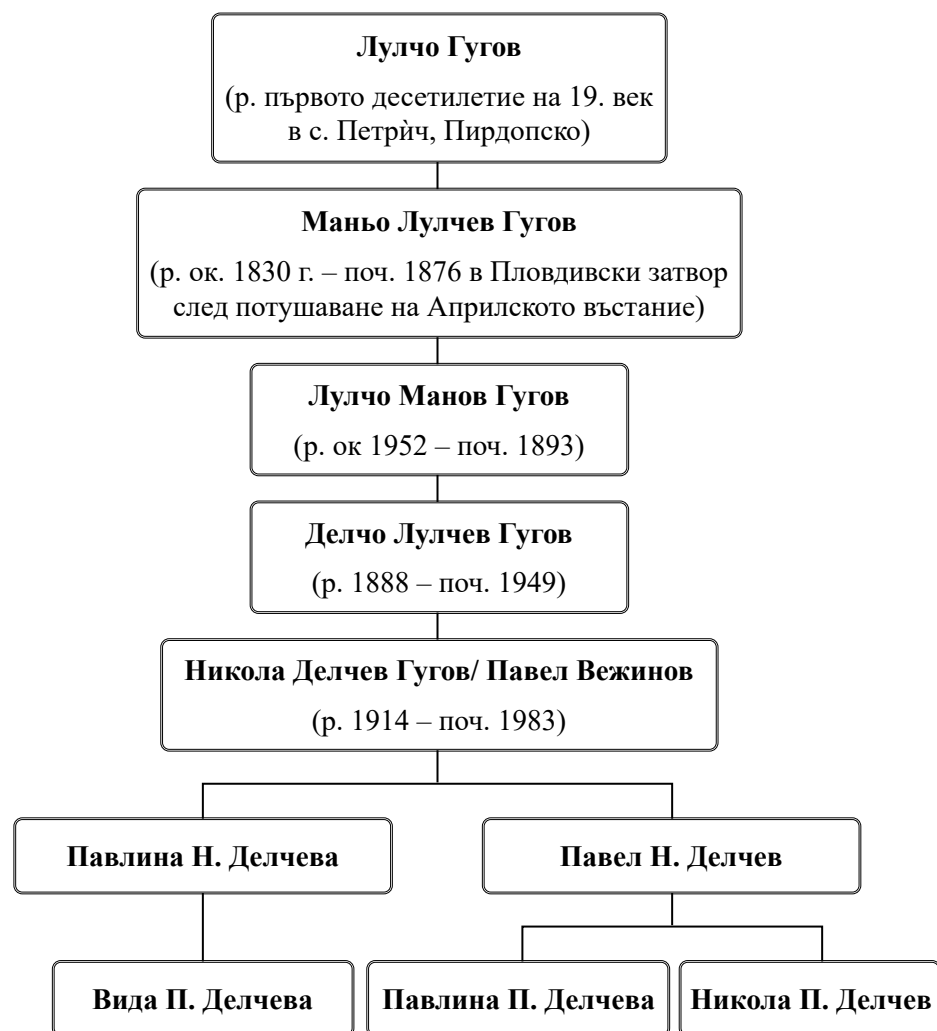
Лулчо Гугов
(р. първото десетилетие на 19. век в с. Петрѝч, Пирдопско)

Маньо Лулчев Гугов
(р. ок. 1830 г. – поч. 1876 в Пловдивски затвор след потушаване на Априлското въстание)

Лулчо Манов Гугов
(р. ок 1952 – поч. 1893)

Делчо Лулчев Гугов
(р. 1888 – поч. 1949)

Никола Делчев Гугов/ Павел Вежинов
(р. 1914 – поч. 1983)

Павлина Н. Делчева

Павел Н. Делчев

Вида П. Делчева

Павлина П. Делчева

Никола П. Делчев